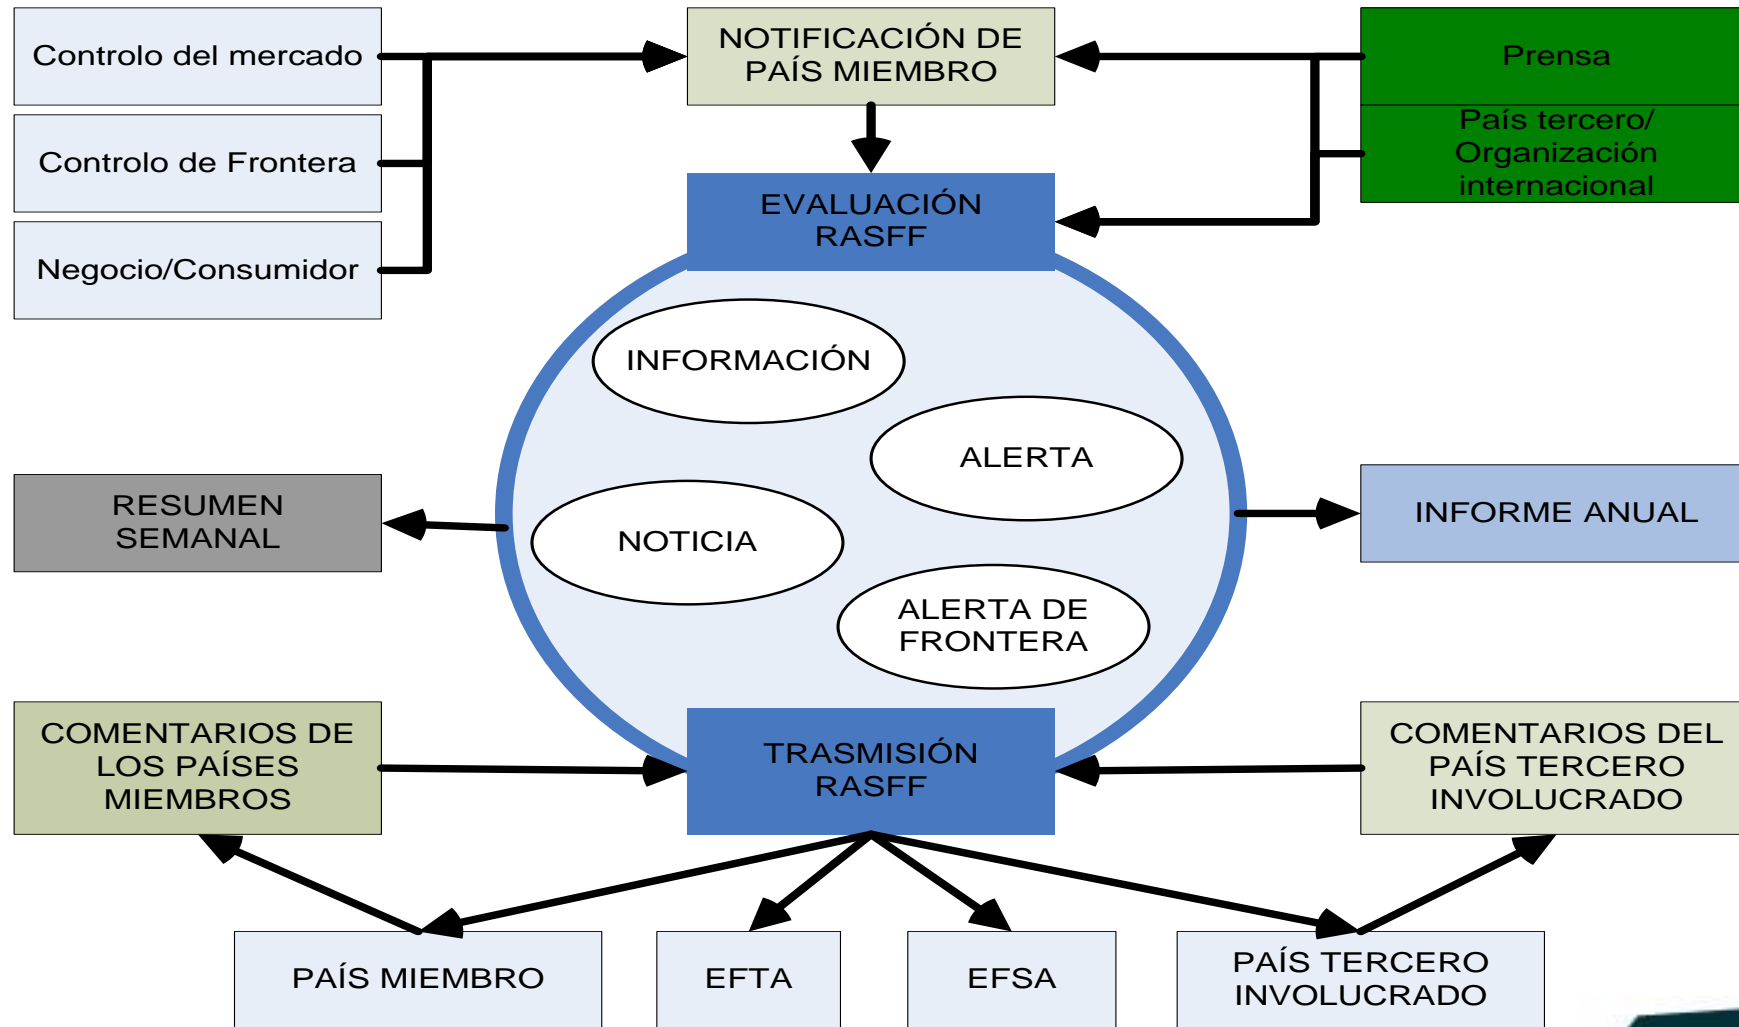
Controlo del mercado

Controlo de Frontera

Negocio/Consumidor

NOTIFICACIÓN DE PAÍS MIEMBRO

Prensa

País tercero/ Organización internacional

EVALUACIÓN RASFF

INFORMACIÓN

ALERTA

NOTICIA

ALERTA DE FRONTERA

RESUMEN SEMANAL

INFORME ANUAL

COMENTARIOS DE LOS PAÍSES MIEMBROS

TRASMISIÓN RASFF

COMENTARIOS DEL PAÍS TERCERO INVOLUCRADO

PAÍS MIEMBRO

EFTA

EFSA

PAÍS TERCERO INVOLUCRADO